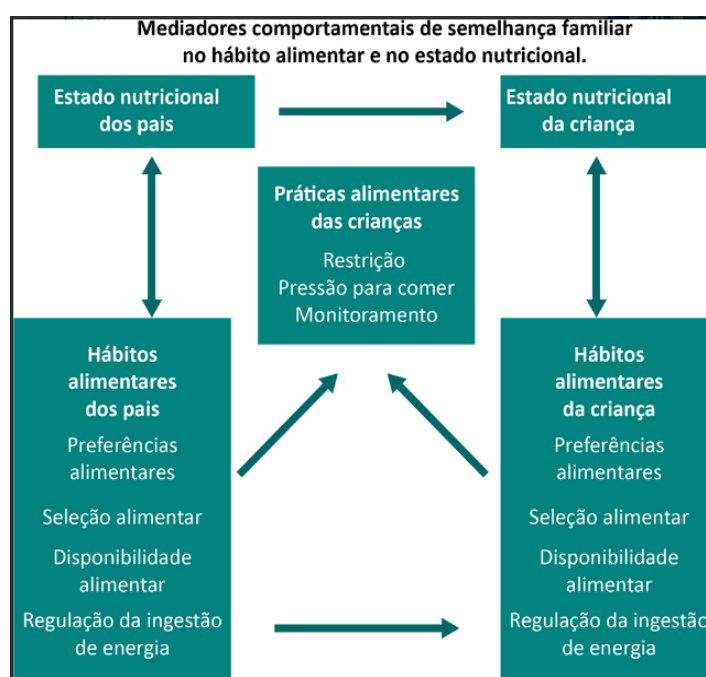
Mediadores comportamentais de semelhança familiar no hábito alimentar e no estado nutricional.

Estado nutricional dos pais

Estado nutricional da criança

Práticas alimentares das crianças

Restrição
Pressão para comer
Monitoramento

Hábitos alimentares dos pais

Preferências alimentares

Seleção alimentar

Disponibilidade alimentar

Regulação da ingestão de energia

Hábitos alimentares da criança

Preferências alimentares

Seleção alimentar

Disponibilidade alimentar

Regulação da ingestão de energia